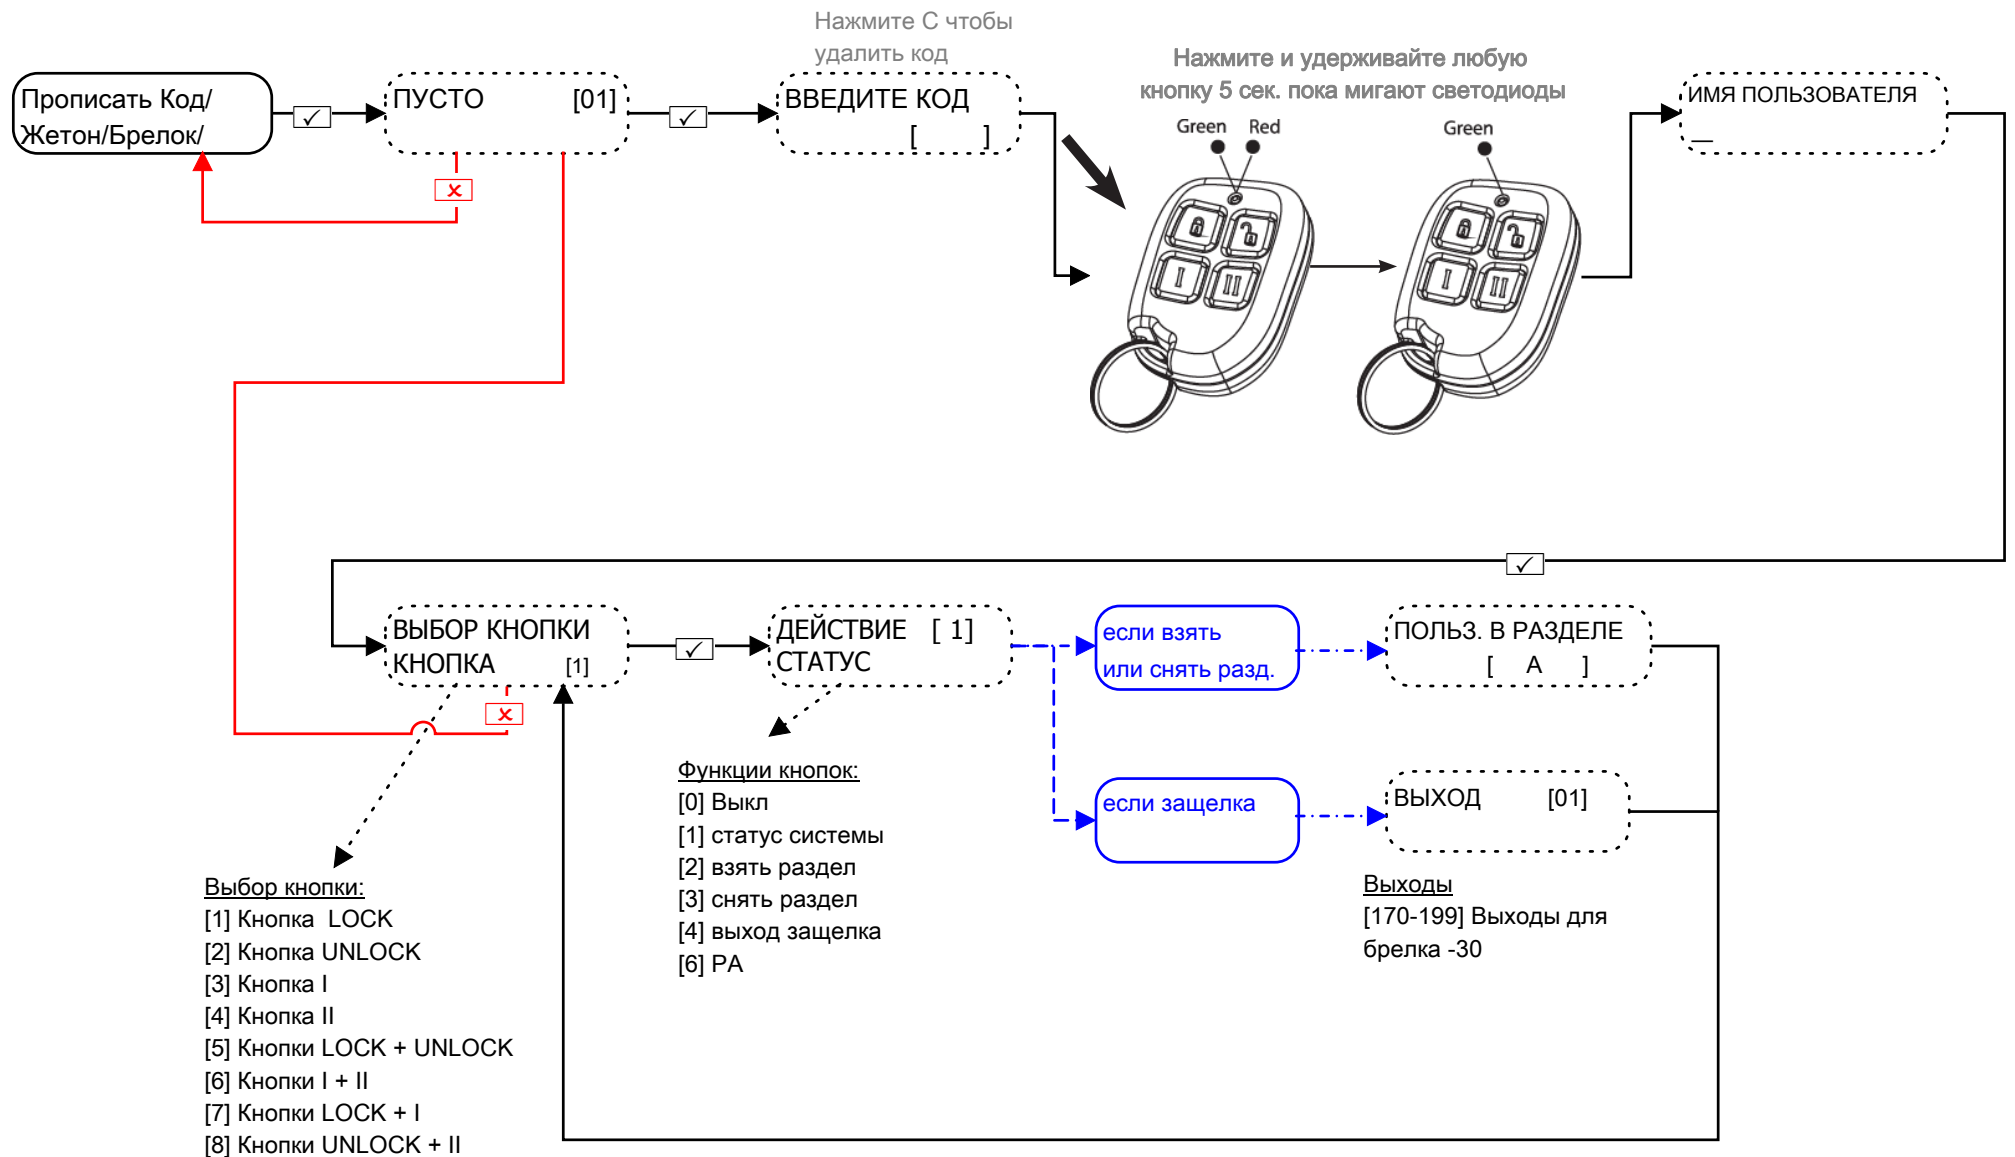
Прописать Код/ Жетон/Брелок/

✓

ПУСТО [01]

✗

Нажмите C чтобы удалить код

✓

ВВЕДИТЕ КОД
[ ]

Нажмите и удерживайте любую кнопку 5 сек. пока мигают светодиоды

Green Red

I II

Green

I II

ИМЯ ПОЛЬЗОВАТЕЛЯ
_

✓

ВЫБОР КНОПКИ
КНОПКА [1]

✗

✓

ДЕЙСТВИЕ [ 1]
СТАТУС

если взять или снять разд.

ПОЛЬЗ. В РАЗДЕЛЕ
[ A ]

если защелка

ВЫХОД [01]

Функции кнопок:
[0] Выкл
[1] статус системы
[2] взять раздел
[3] снять раздел
[4] выход защелка
[6] PA

Выходы
[170-199] Выходы для брелка -30

Выбор кнопки:
[1] Кнопка LOCK
[2] Кнопка UNLOCK
[3] Кнопка I
[4] Кнопка II
[5] Кнопки LOCK + UNLOCK
[6] Кнопки I + II
[7] Кнопки LOCK + I
[8] Кнопки UNLOCK + II